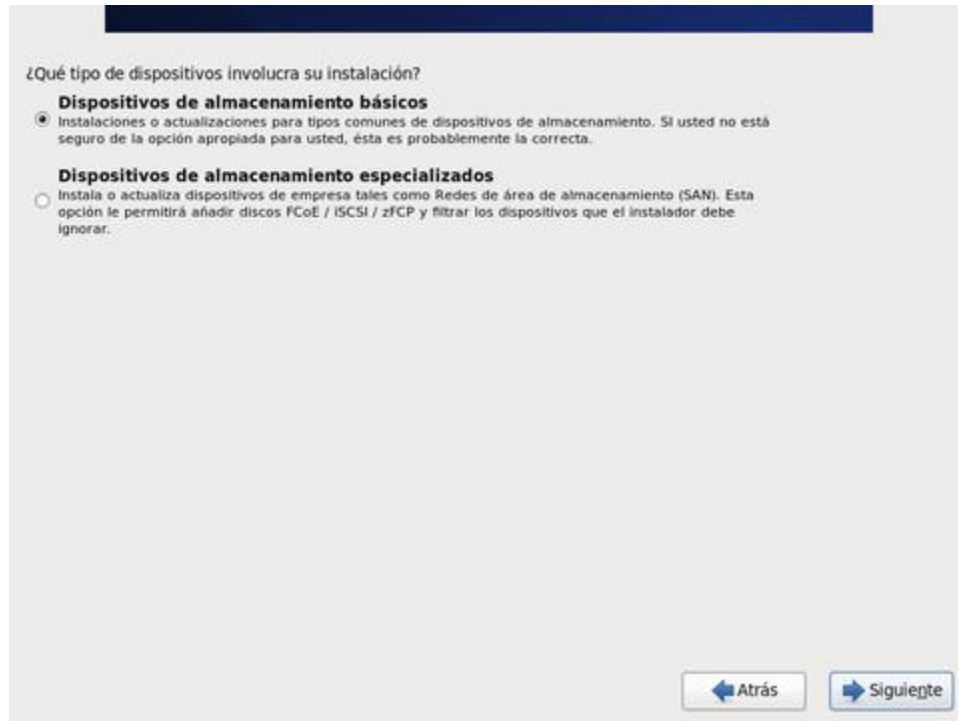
¿Qué tipo de dispositivos involucra su instalación?

Dispositivos de almacenamiento básicos
Instalaciones o actualizaciones para tipos comunes de dispositivos de almacenamiento. Si usted no está seguro de la opción apropiada para usted, ésta es probablemente la correcta.

Dispositivos de almacenamiento especializados
Instala o actualiza dispositivos de empresa tales como Redes de área de almacenamiento (SAN). Esta opción le permitirá añadir discos FCoE / iSCSI / zFCP y filtrar los dispositivos que el instalador debe ignorar.

Atrás

Siguiente